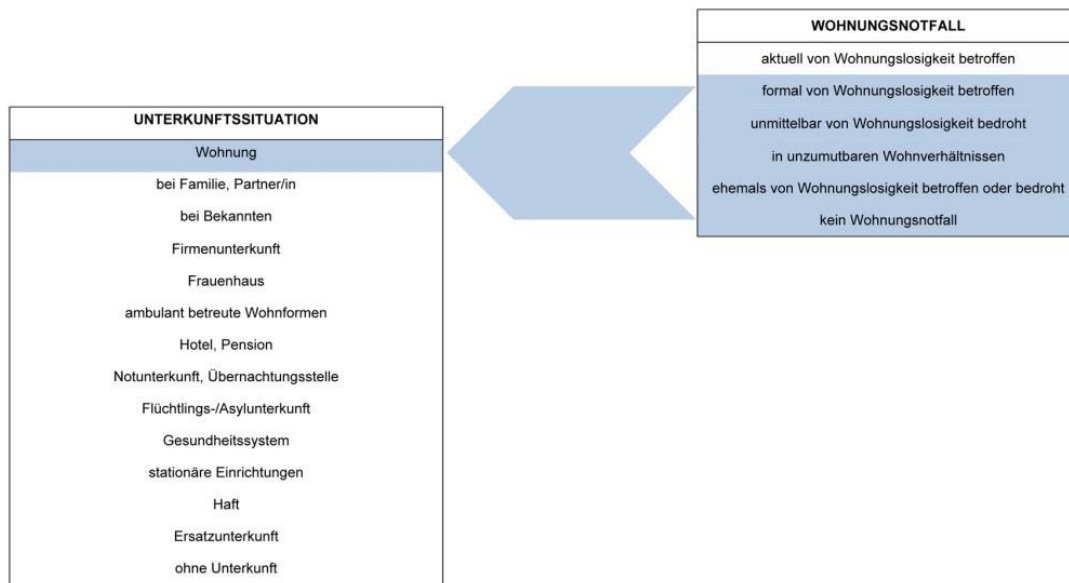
| WOHNUNGSNOTFALL |
|---|
| aktuell von Wohnungslosigkeit betroffen |
| formal von Wohnungslosigkeit betroffen |
| unmittelbar von Wohnungslosigkeit bedroht |
| in unzumutbaren Wohnverhältnissen |
| ehemals von Wohnungslosigkeit betroffen oder bedroht |
| kein Wohnungsnotfall |

| UNTERKUNFTSSITUATION |
|---|
| Wohnung |
| bei Familie, Partner/in |
| bei Bekannten |
| Firmenunterkunft |
| Frauenhaus |
| ambulant betreute Wohnformen |
| Hotel, Pension |
| Notunterkunft, Übernachtungsstelle |
| Flüchtlings-/Asylunterkunft |
| Gesundheitssystem |
| stationäre Einrichtungen |
| Haft |
| Ersatzunterkunft |
| ohne Unterkunft |